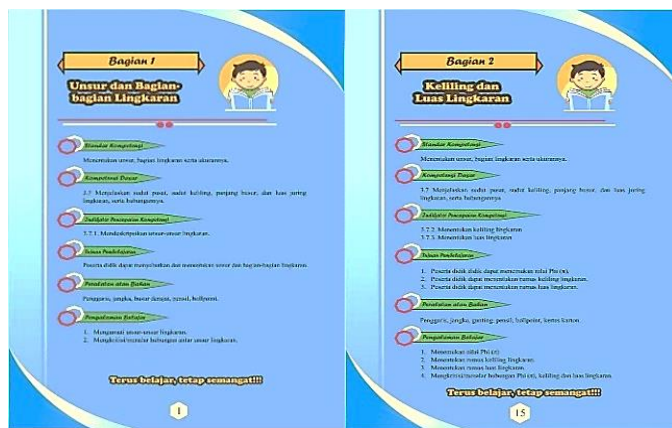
Bagian 1

Unsur dan Bagian-bagian Lingkaran

Standar Kompetensi

Menentukan unsur, bagian lingkaran serta ukurannya.

Kompetensi Dasar

3.7 Menjelaskan sudut pusat, sudut keliling, panjang busur, dan luas juring lingkaran, serta hubungannya.

Indikator Pencapaian Kompetensi

3.7.1. Mendeskripsikan unsur-unsur lingkaran.

Tujuan Pembelajaran

Peserta didik dapat menyebutkan dan menentukan unsur dan bagian-bagian lingkaran.

Peralatan atau Bahan

Penggaris, jangka, busur derajat, pensil, ballpoint.

Pengalaman Belajar

1. Mengamati unsur-unsur lingkaran.
2. Mengklasifikasikan hubungan antar unsur lingkaran.

Terus belajar, tetap semangat!!!

1

Bagian 2

Keliling dan Luas Lingkaran

Standar Kompetensi

Menentukan unsur, bagian lingkaran serta ukurannya.

Kompetensi Dasar

3.7 Menjelaskan sudut pusat, sudut keliling, panjang busur, dan luas juring lingkaran, serta hubungannya.

Indikator Pencapaian Kompetensi

3.7.2. Menentukan keliling lingkaran
3.7.3. Menentukan luas lingkaran

Tujuan Pembelajaran

1. Peserta didik dapat menemukan nilai Phi (π).
2. Peserta didik dapat menentukan rumus keliling lingkaran.
3. Peserta didik dapat menentukan rumus luas lingkaran.

Peralatan atau Bahan

Penggaris, jangka, gunting, pensil, ballpoint, kertas karton.

Pengalaman Belajar

1. Menemukan nilai Phi (π)
2. Menemukan rumus keliling lingkaran.
3. Menemukan rumus luas lingkaran.
4. Mengklasifikasikan hubungan Phi (π), keliling dan luas lingkaran.

Terus belajar, tetap semangat!!!

15